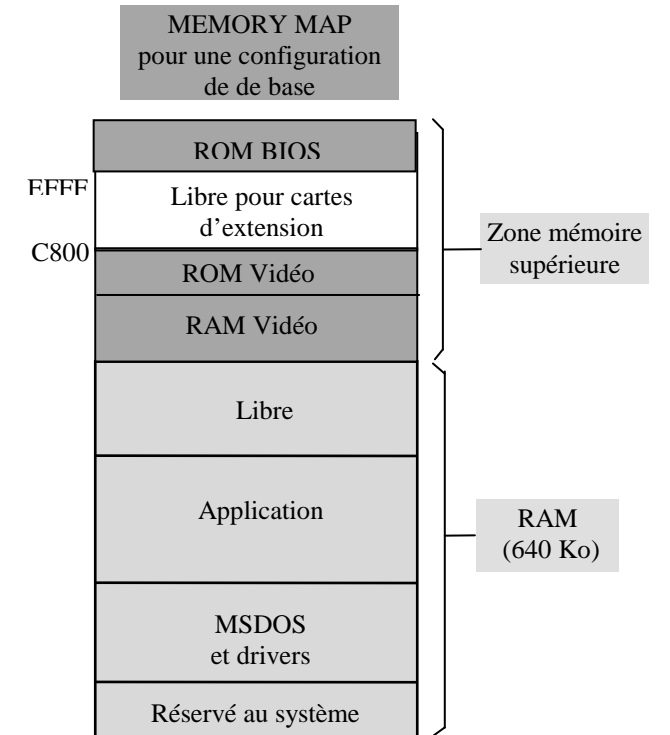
MEMORY MAP
pour une configuration
de de base

ROM BIOS

EFFF

Libre pour cartes d'extension

C800

ROM Vidéo

RAM Vidéo

Zone mémoire supérieure

Libre

Application

MSDOS
et drivers

Réservé au système

RAM
(640 Ko)